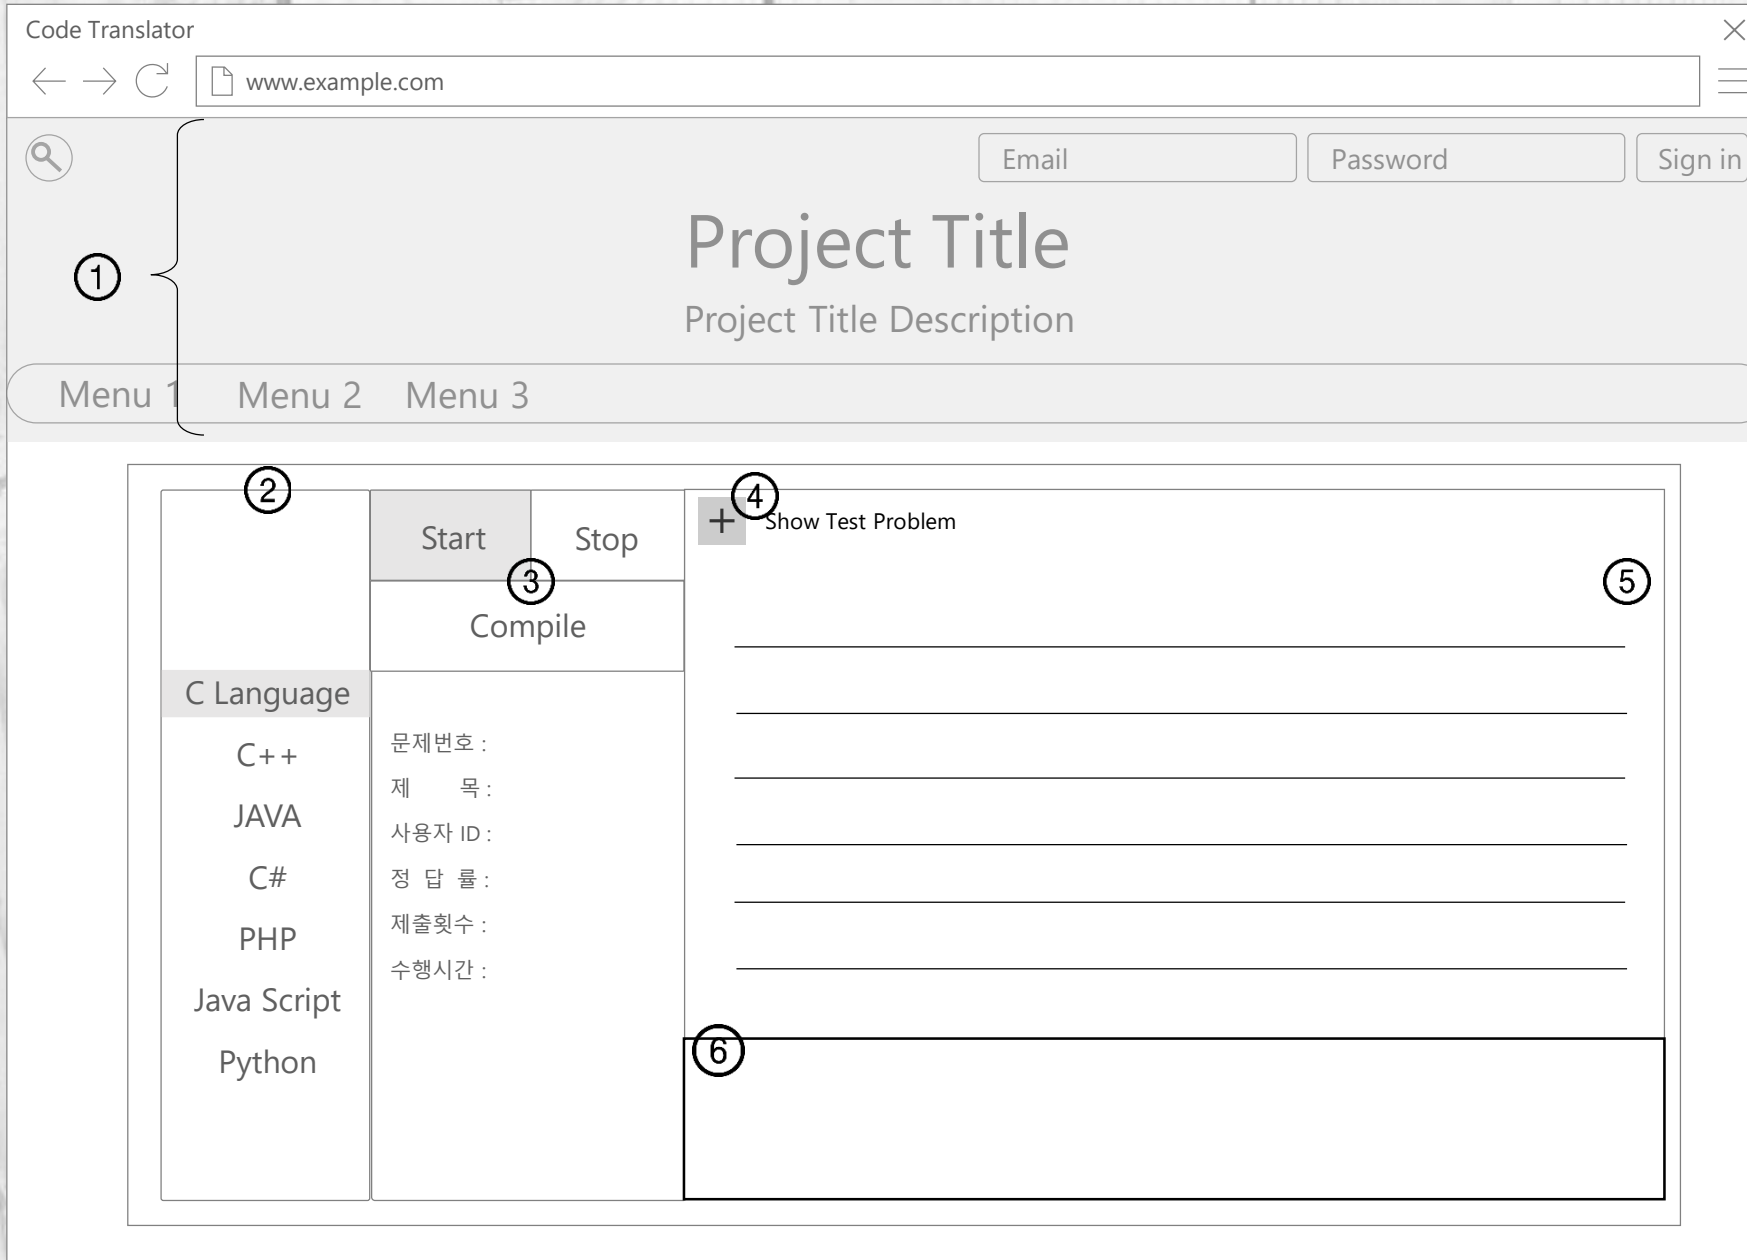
Code Translator

www.example.com

Email Password Sign in

Project Title

Project Title Description

①

Menu 1 Menu 2 Menu 3

②

Start Stop

③

Compile

④

+ Show Test Problem

⑤

C Language

C++

JAVA

C#

PHP

Java Script

Python

문제번호 :

제 목 :

사용자 ID :

정 답 률 :

제출횟수 :

수행시간 :

⑥